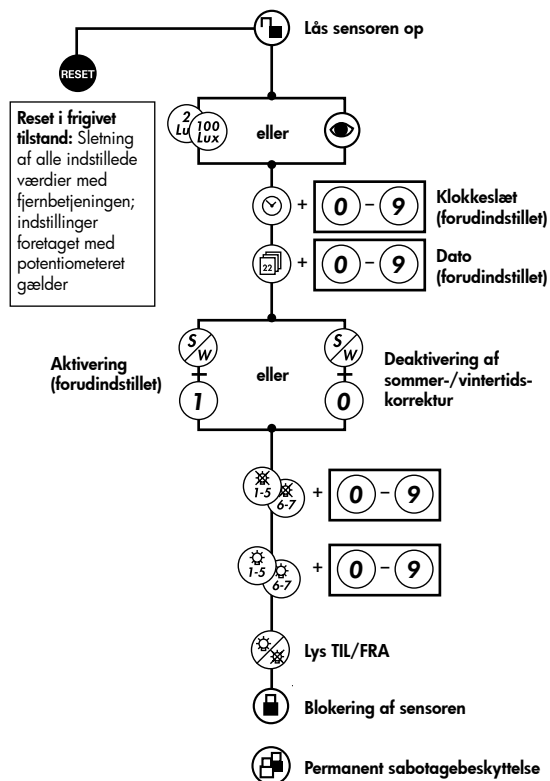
Lås sensoren op

RESET

Reset i frigivet tilstand: Sletning af alle indstillede værdier med fjernbetjeningen; indstillinger foretaget med potentiometeret gælder

2 Lux
100 Lux
eller

+ 0 – 9 Klokkeslæt (forudindstillet)

22 + 0 – 9 Dato (forudindstillet)

S/W
Aktivering (forudindstillet)
1
eller
S/W
0
Deaktivering af sommer-/vintertids-korrektur

1-5 6-7 + 0 – 9

1-5 6-7 + 0 – 9

Lys TIL/FRA

Blokering af sensoren

Permanent sabotagebeskyttelse